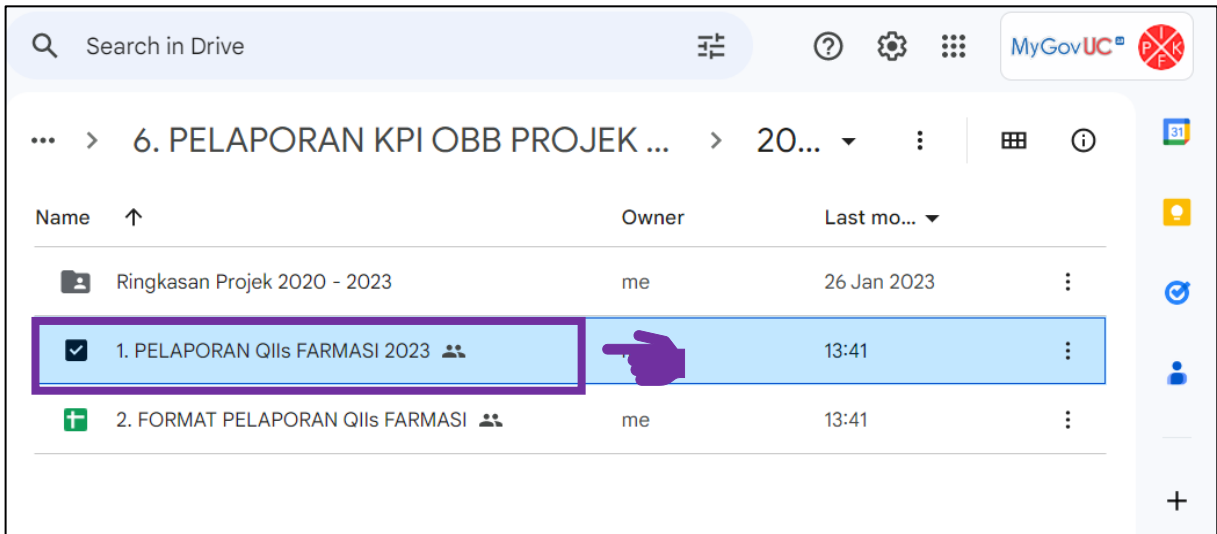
Search in Drive

MyGovUC

P I K F

... > 6. PELAPORAN KPI OBB PROJEK ... > 20...

31

Name ↑ | Owner | Last mo...

Ringkasan Projek 2020 - 2023 | me | 26 Jan 2023

1. PELAPORAN QIIs FARMASI 2023 | | 13:41

2. FORMAT PELAPORAN QIIs FARMASI | me | 13:41

+